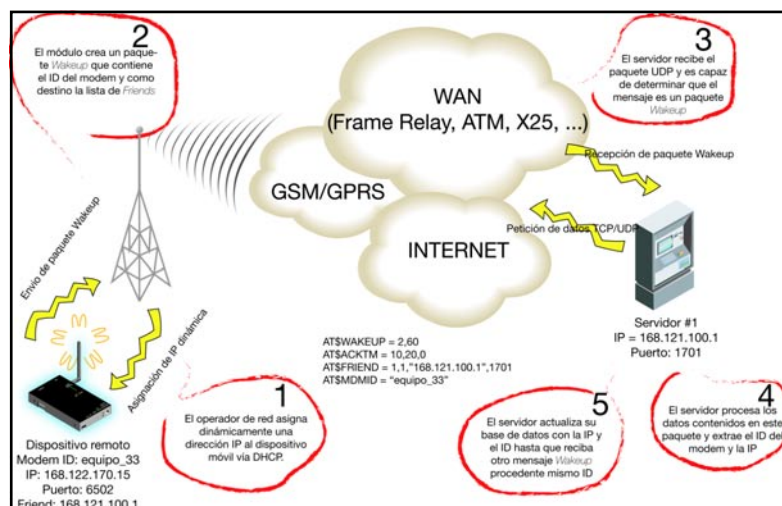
2
El módulo crea un paquete Wakeup que contiene el ID del modem y como destino la lista de Friends

WAN
(Frame Relay, ATM, X25, ...)

3
El servidor recibe el paquete UDP y es capaz de determinar que el mensaje es un paquete Wakeup

Recepción de paquete Wakeup

GSM/GPRS

Petición de datos TCP/UDP

INTERNET

Envío de paquete Wakeup

Asignación de IP dinámica

Servidor #1
IP = 168.121.100.1
Puerto: 1701

AT$WAKEUP = 2,60
AT$ACKTM = 10,20,0
AT$FRIEND = 1,1,"168.121.100.1",1701
AT$MDMID = "equipo_33"

1
El operador de red asigna dinámicamente una dirección IP al dispositivo móvil vía DHCP.

5
El servidor actualiza su base de datos con la IP y el ID hasta que reciba otro mensaje Wakeup procedente mismo ID

4
El servidor procesa los datos contenidos en este paquete y extrae el ID del modem y la IP

Dispositivo remoto
Modem ID: equipo_33
IP: 168.122.170.15
Puerto: 6502
Friend: 168.121.100.1